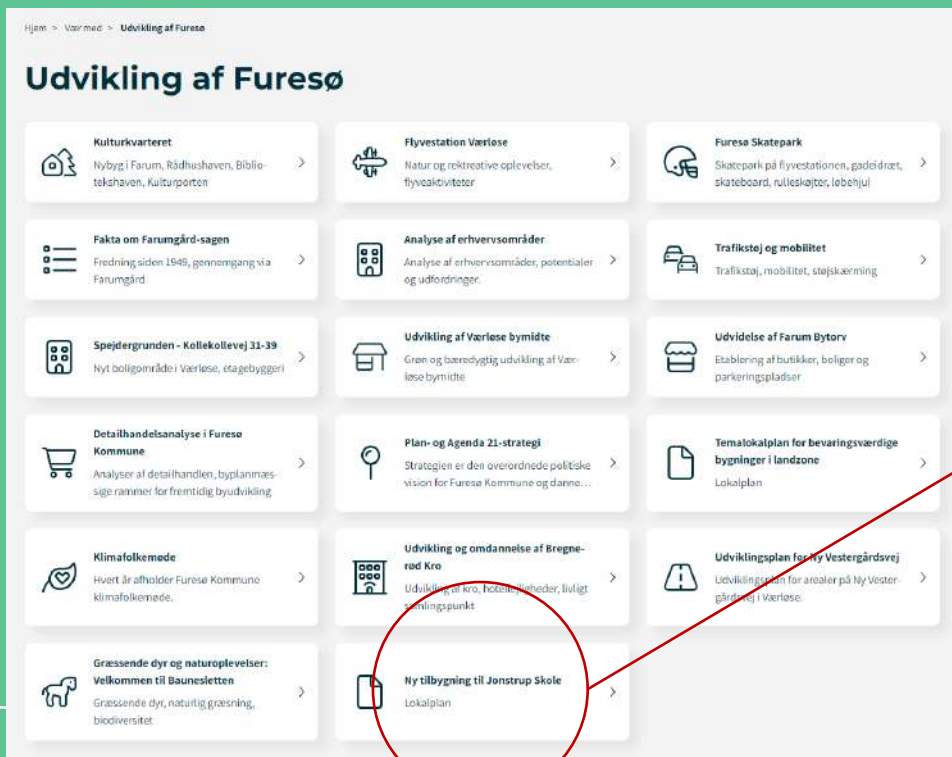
Hjem > Vær med > Udvikling af Furesø

Udvikling af Furesø

Kulturkvarteret
Nybyg i Farum, Rådhushaven, Bibliotekshaven, Kulturporten

Flyvestation Værløse
Natur og rekreative oplevelser, flyveaktiviteter

Furesø Skatepark
Skatepark på flyvestationen, gadeidræt, skateboard, rulleskøjter, løbehjul

Fakta om Farumgård-sagen
Fredning siden 1949, gennemgang via Farumgård

Analyse af erhvervsområder
Analyse af erhvervsområder, potentialer og udfordringer.

Trafikstøj og mobilitet
Trafikstøj, mobilitet, støjskærming

Spejdergrunden - Kollekollevej 31-39
Nyt boligområde i Værløse, etagebyggeri

Udvikling af Værløse bymidte
Grøn og bæredygtig udvikling af Værløse bymidte

Udvidelse af Farum Bytorv
Etablering af butikker, boliger og parkeringspladser

Detailhandelsanalyse i Furesø Kommune
Analyser af detailhandlen, byplanmæssige rammer for fremtidig byudvikling

Plan- og Agenda 21-strategi
Strategien er den overordnede politiske vision for Furesø Kommune og danne...

Temalokalplan for bevaringsværdige bygninger i landzone
Lokalplan

Klimafolkemøde
Hvert år afholder Furesø Kommune klimafolkemøde.

Udvikling og omdannelse af Bregnerød Kro
Udvikling af kro, hotelfaciliteter, livligt samlingspunkt

Udviklingsplan for Ny Vestergårdsvej
Udviklingsplan for arealer på Ny Vestergårdsvej i Værløse.

Græssende dyr og naturoplevelser: Velkommen til Baunesletten
Græssende dyr, naturlig græsning, biodiversitet

Ny tilbygning til Jonstrup Skole
Lokalplan